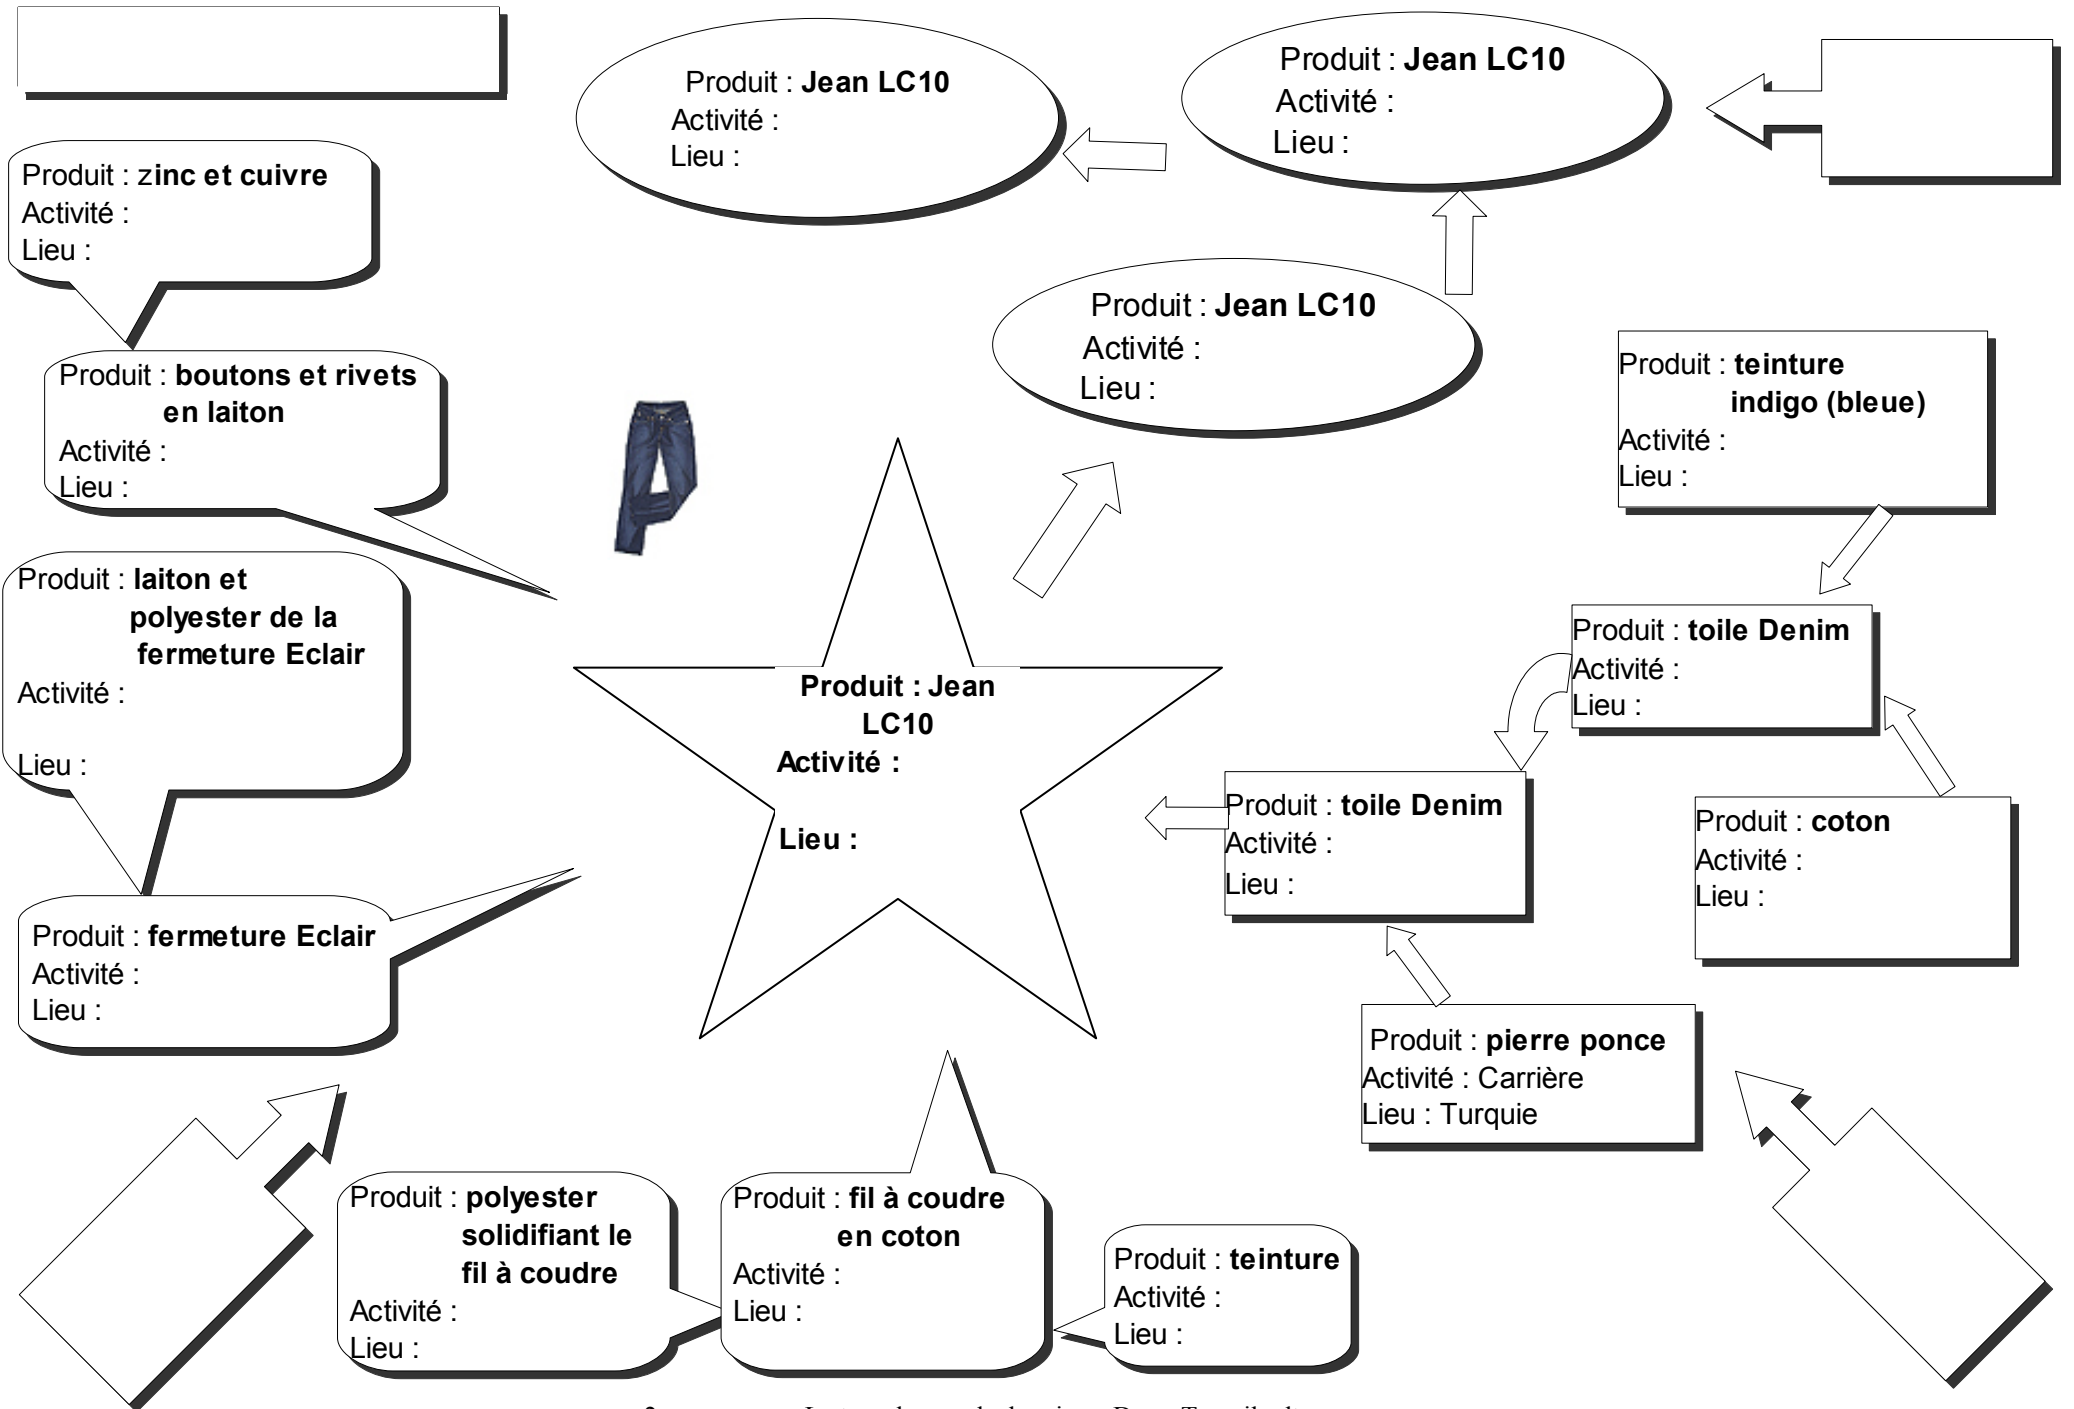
Produit : Jean LC10
Activité :
Lieu :

Produit : Jean LC10
Activité :
Lieu :

Produit : zinc et cuivre
Activité :
Lieu :

Produit : Jean LC10
Activité :
Lieu :

Produit : boutons et rivets en laiton
Activité :
Lieu :

Produit : teinture indigo (bleue)
Activité :
Lieu :

Produit : laiton et polyester de la fermeture Eclair
Activité :
Lieu :

Produit : toile Denim
Activité :
Lieu :

Produit : Jean LC10
Activité :
Lieu :

Produit : toile Denim
Activité :
Lieu :

Produit : coton
Activité :
Lieu :

Produit : fermeture Eclair
Activité :
Lieu :

Produit : pierre ponce
Activité : Carrière
Lieu : Turquie

Produit : polyester solidifiant le fil à coudre
Activité :
Lieu :

Produit : fil à coudre en coton
Activité :
Lieu :

Produit : teinture
Activité :
Lieu :

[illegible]